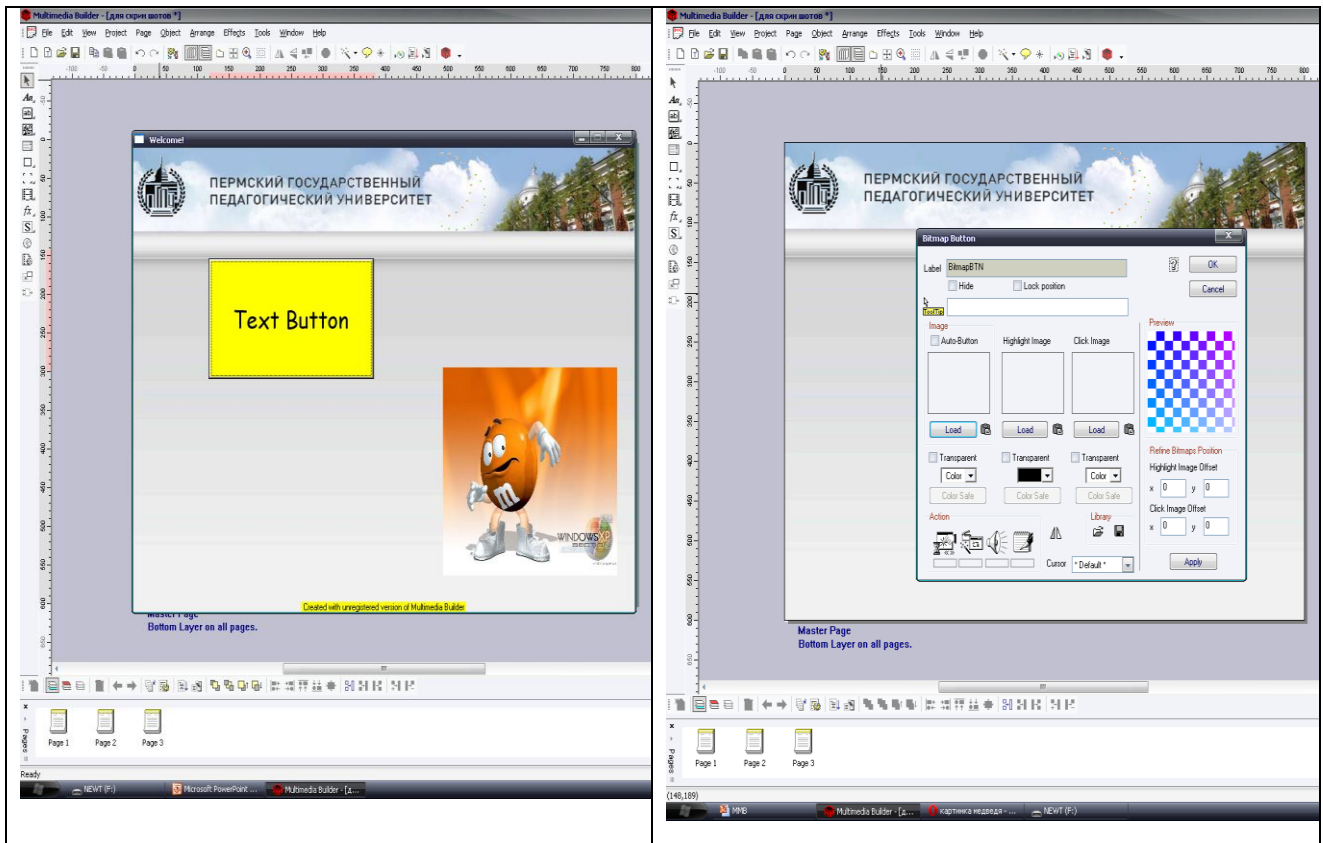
Multimedia Builder - [для скрин шотов *]

File Edit View Project Page Object Arrange Effects Tools Window Help

Welcome!

ПЕРМСКИЙ ГОСУДАРСТВЕННЫЙ ПЕДАГОГИЧЕСКИЙ УНИВЕРСИТЕТ

Text Button

WINDOWS XP

Created with unregistered version of Multimedia Builder

Master Page
Bottom Layer on all pages.

Pages

Page 1 Page 2 Page 3

Ready

NEWT (F:) Microsoft PowerPoint ... Multimedia Builder - [д...

Multimedia Builder - [для скрин шотов *]

File Edit View Project Page Object Arrange Effects Tools Window Help

ПЕРМСКИЙ ГОСУДАРСТВЕННЫЙ ПЕДАГОГИЧЕСКИЙ УНИВЕРСИТЕТ

Bitmap Button

Label BitmapBTN

OK

Hide Lock position

Cancel

ToolTip

Image

Auto-Button Highlight Image Click Image

Preview

Load Load Load

Transparent Transparent Transparent

Color Color

Color Safe Color Safe Color Safe

Refine Bitmaps Position

Highlight Image Offset

x 0 y 0

Click Image Offset

x 0 y 0

Action

Library

Cursor * Default *

Apply

Master Page
Bottom Layer on all pages.

Pages

Page 1 Page 2 Page 3

(148,189)

MMB Multimedia Builder - [д... картинка медведя - ... NEWT (F:)